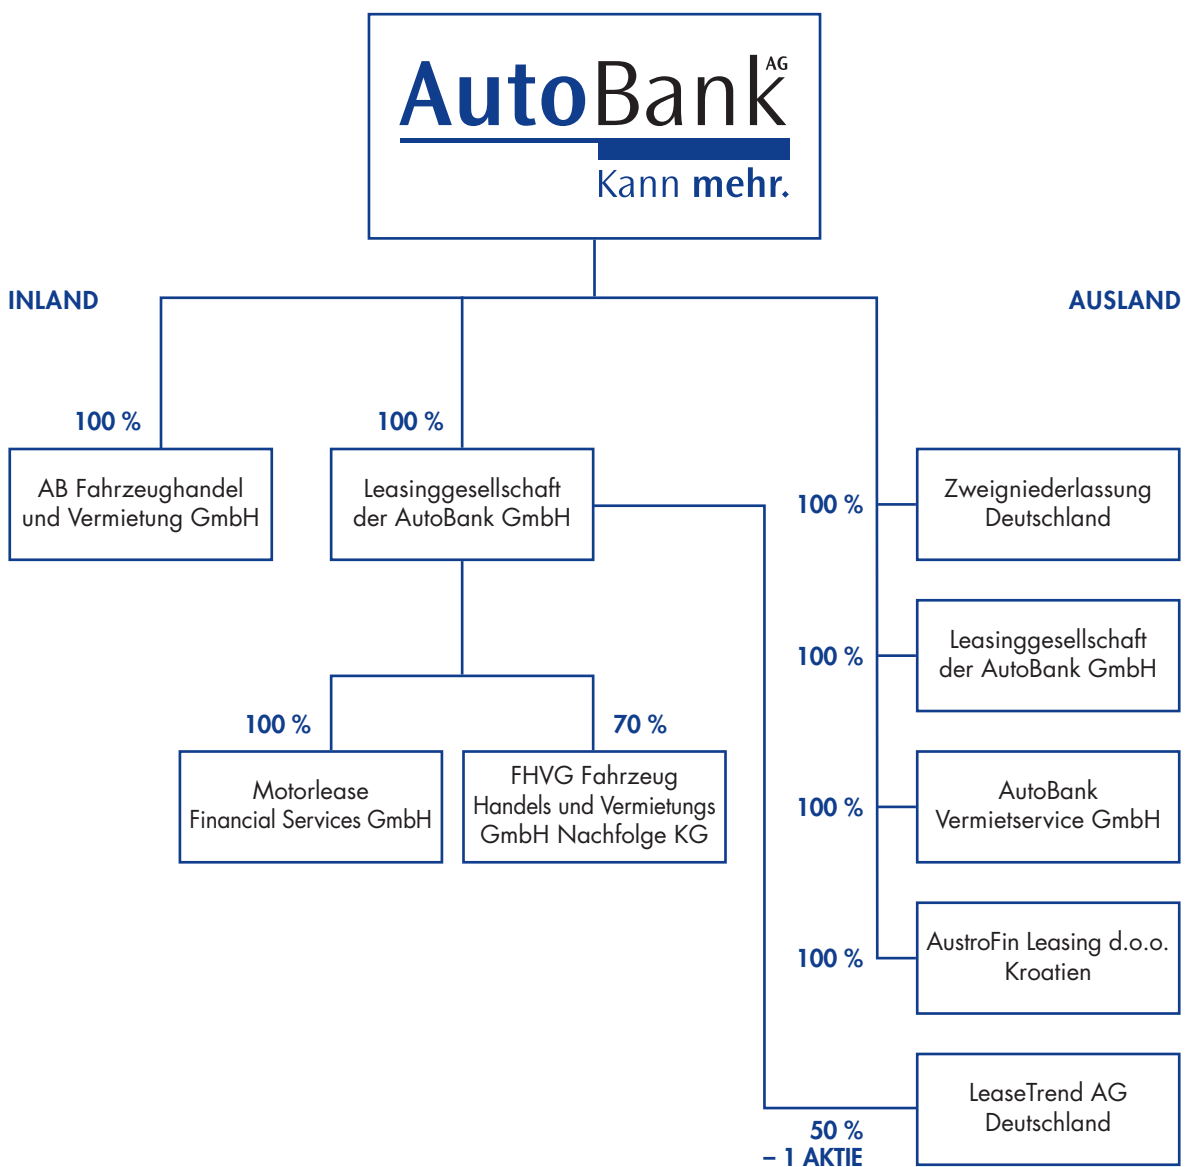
AutoBank AG
Kann mehr.

INLAND

AUSLAND

100 %

AB Fahrzeughandel und Vermietung GmbH

100 %

Leasinggesellschaft der AutoBank GmbH

100 %

Motorlease Financial Services GmbH

70 %

FHVG Fahrzeug Handels und Vermietungs GmbH Nachfolge KG

100 %

Zweigniederlassung Deutschland

100 %

Leasinggesellschaft der AutoBank GmbH

100 %

AutoBank Vermietservice GmbH

100 %

AustroFin Leasing d.o.o. Kroatien

LeaseTrend AG Deutschland

50 %
– 1 AKTIE